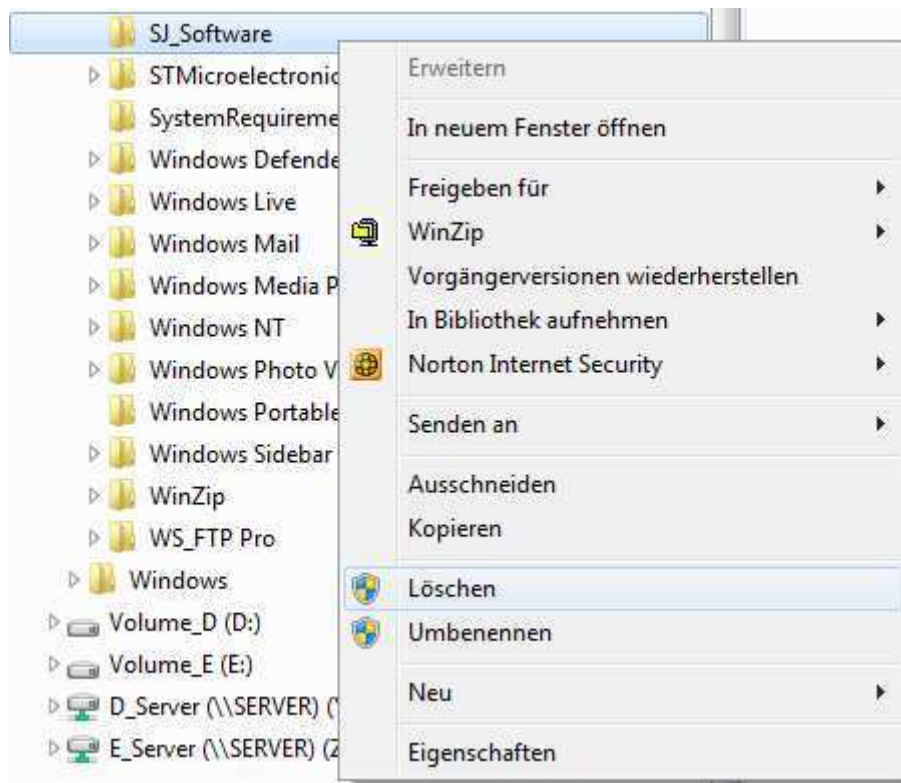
SJ_Software
STMicroelectronic
SystemRequireme
Windows Defende
Windows Live
Windows Mail
Windows Media P
Windows NT
Windows Photo V
Windows Portable
Windows Sidebar
WinZip
WS_FTP Pro
Windows
Volume_D (D:)
Volume_E (E:)
D_Server (\\SERVER) (
E_Server (\\SERVER) (Z

Erweitern
In neuem Fenster öffnen
Freigeben für
WinZip
Vorgängerversionen wiederherstellen
In Bibliothek aufnehmen
Norton Internet Security
Senden an
Ausschneiden
Kopieren
Löschen
Umbenennen
Neu
Eigenschaften